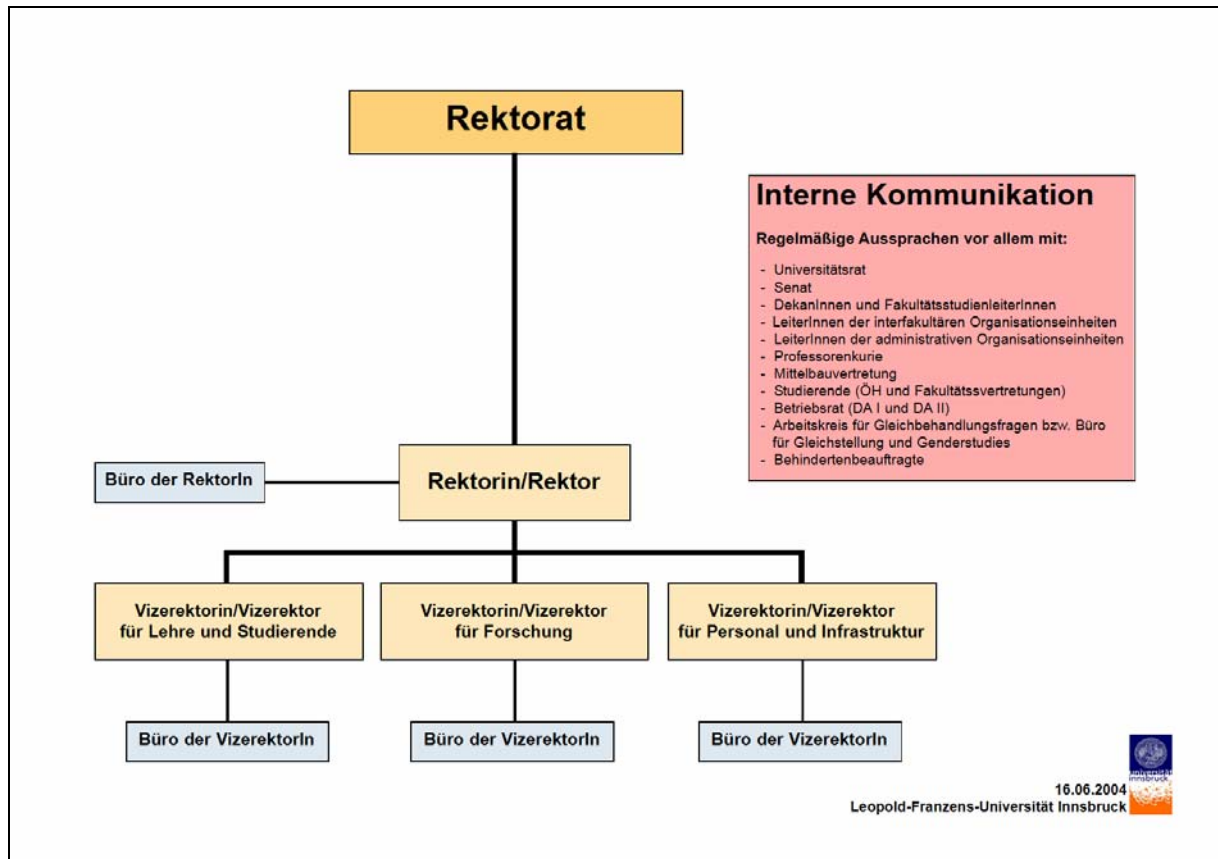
Rektorat

Interne Kommunikation

Regelmäßige Aussprachen vor allem mit:

- Universitätsrat
- Senat
- DekanInnen und FakultätsstudienleiterInnen
- LeiterInnen der interfakultären Organisationseinheiten
- LeiterInnen der administrativen Organisationseinheiten
- Professorenkurie
- Mittelbauvertretung
- Studierende (ÖH und Fakultätssvertretungen)
- Betriebsrat (DA I und DA II)
- Arbeitskreis für Gleichbehandlungsfragen bzw. Büro für Gleichstellung und Genderstudies
- Behindertenbeauftragte

Büro der RektorIn

Rektorin/Rektor

Vizerektorin/Vizerektor für Lehre und Studierende

Vizerektorin/Vizerektor für Forschung

Vizerektorin/Vizerektor für Personal und Infrastruktur

Büro der VizerektorIn

Büro der VizerektorIn

Büro der VizerektorIn

16.06.2004
Leopold-Franzens-Universität Innsbruck